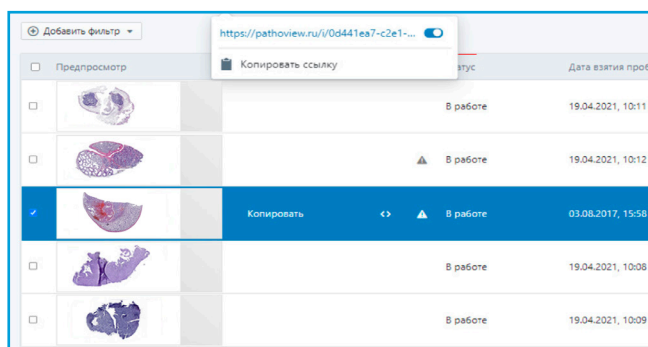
Добавить фильтр

https://pathoview.ru/i/0d441ea7-c2e1-...

Копировать ссылку

| | Предпросмотр | | | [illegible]тус | Дата взятия проб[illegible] |
|---|---|---|---|---|---|
| | | | | В работе | 19.04.2021, 10:11 |
| | | | | В работе | 19.04.2021, 10:12 |
| | | Копировать | <> | В работе | 03.08.2017, 15:58 |
| | | | | В работе | 19.04.2021, 10:08 |
| | | | | В работе | 19.04.2021, 10:09 |